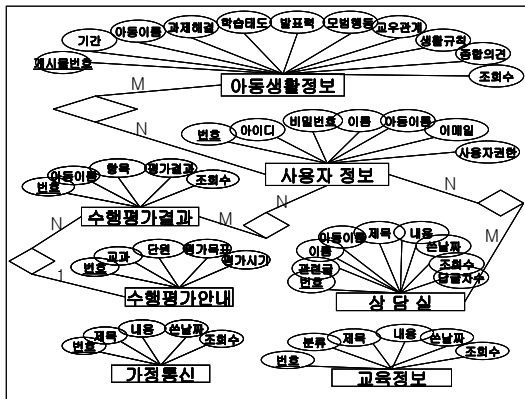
기간
아동이름
과제해결
학습태도
발표력
모범행동
교우관계
생활규칙
종합의견
게시물번호
조회수
아동생활정보
M
N
번호
아이디
비밀번호
이름
아동이름
이메일
사용자권한
사용자 정보
아동이름
항목
평가결과
번호
조회수
수행평가결과
M
N
N
N
M
교과
단원
평가목표
번호
평가시기
1
수행평가안내
아동이름
제목
내용
쓴날짜
이름
관련글
번호
조회수
답글자수
상 담 실
제목
내용
쓴날짜
번호
조회수
가정통신
분류
제목
내용
쓴날짜
번호
조회수
교육정보